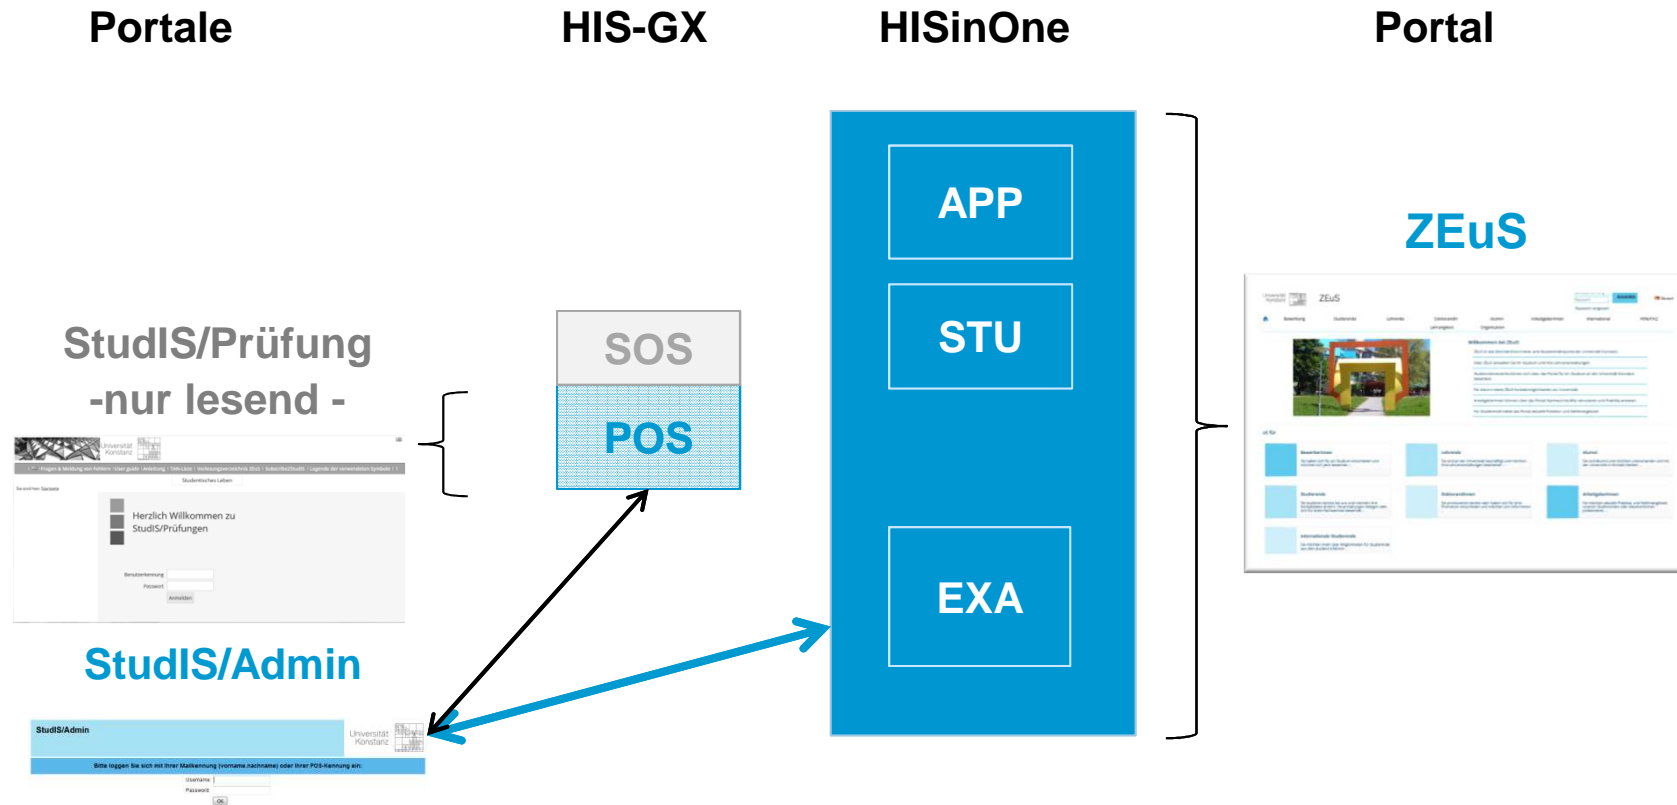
Portale

HIS-GX

HISinOne

Portal

APP

STU

EXA

ZEuS

ZEuS

StudIS/Prüfung -nur lesend -

SOS

POS

Universität Konstanz

Herzlich Willkommen zu StudIS/Prüfungen

Benutzerkennung

Passwort

Anmelden

StudIS/Admin

StudIS/Admin

Universität Konstanz

Bitte loggen Sie sich mit Ihrer Mailkennung (vorname.nachname) oder Ihrer POS-Kennung ein:

Username

Passwort

OK